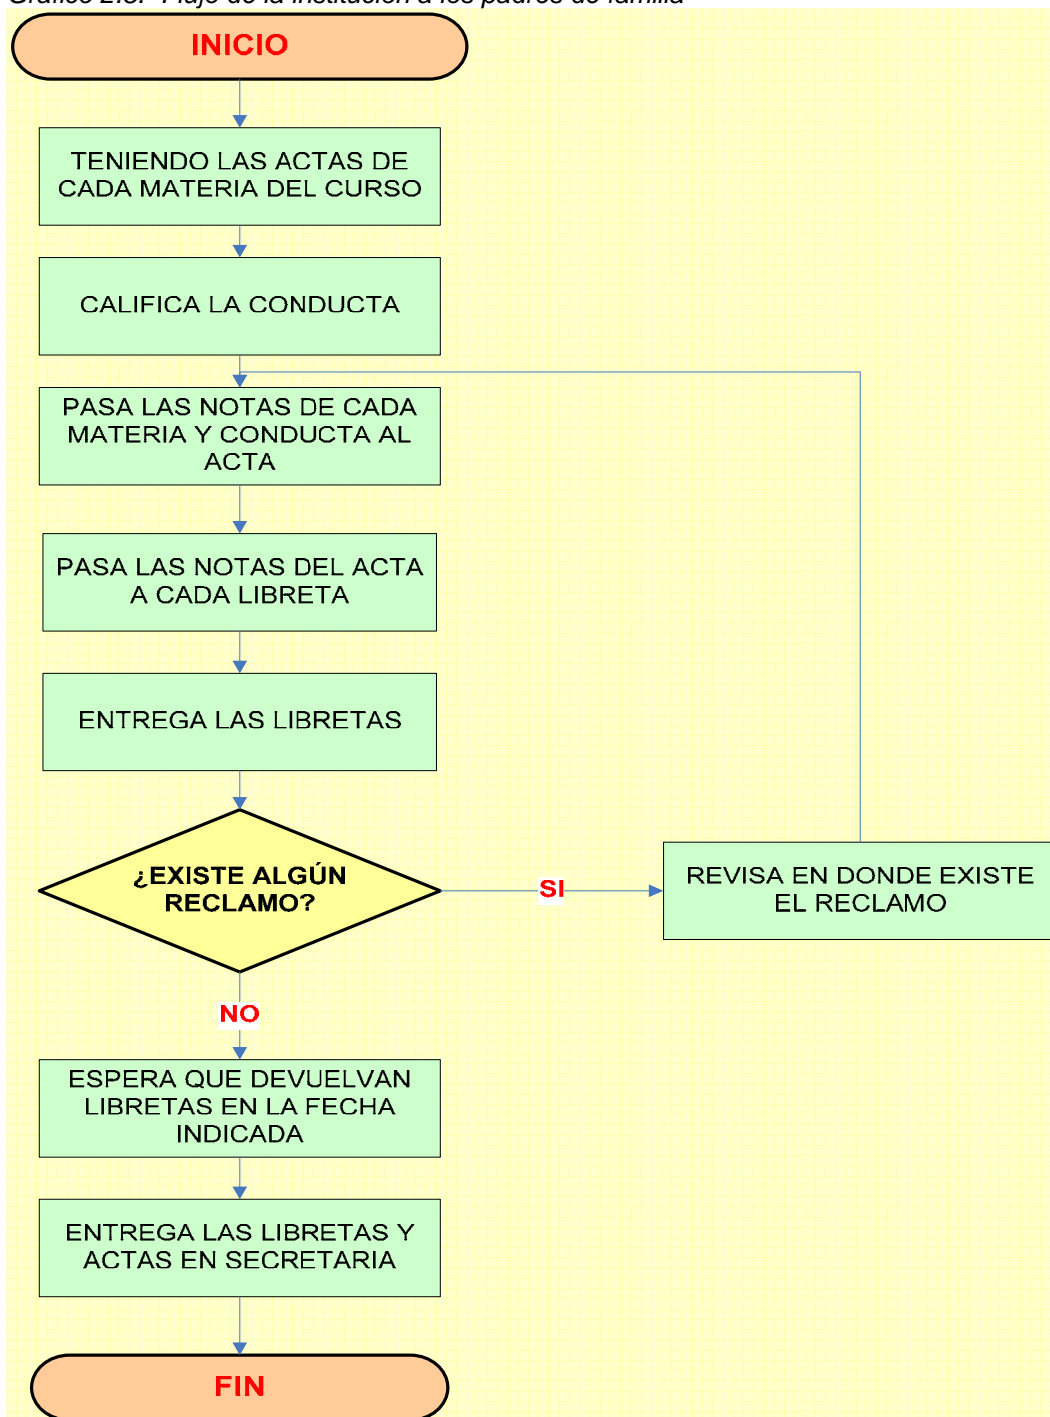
Gráfico 2.8. Flujo de la institución a los padres de familia

INICIO

TENIENDO LAS ACTAS DE CADA MATERIA DEL CURSO

CALIFICA LA CONDUCTA

PASA LAS NOTAS DE CADA MATERIA Y CONDUCTA AL ACTA

PASA LAS NOTAS DEL ACTA A CADA LIBRETA

ENTREGA LAS LIBRETAS

¿EXISTE ALGÚN RECLAMO?

SI

REVISA EN DONDE EXISTE EL RECLAMO

NO

ESPERA QUE DEVUELVAN LIBRETAS EN LA FECHA INDICADA

ENTREGA LAS LIBRETAS Y ACTAS EN SECRETARIA

FIN